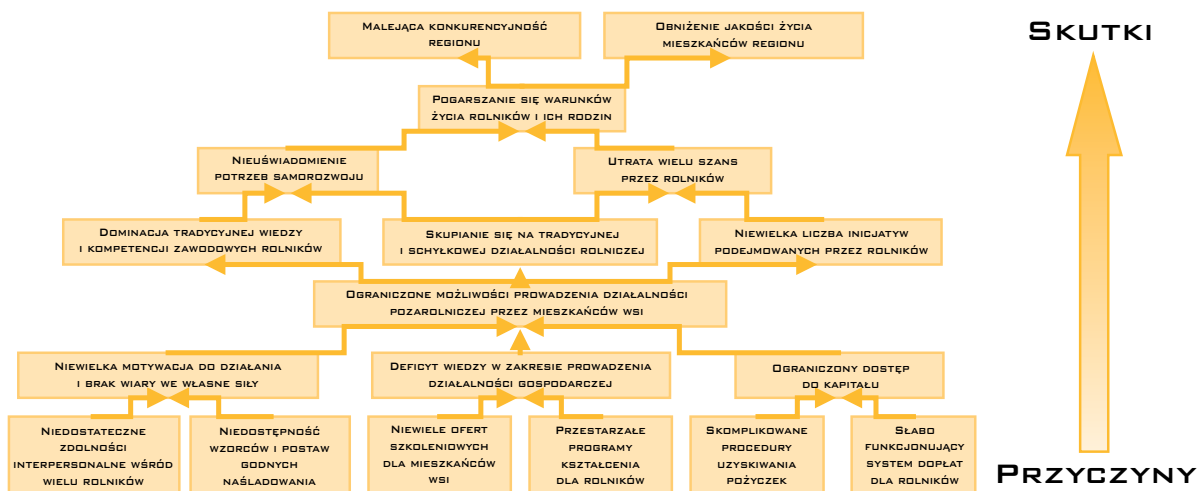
Malejąca konkurencyjność regionu

Obniżenie jakości życia mieszkańców regionu

Skutki

Pogarszanie się warunków życia rolników i ich rodzin

Nieuświadomienie potrzeb samorozwoju

Utrata wielu szans przez rolników

Dominacja tradycyjnej wiedzy i kompetencji zawodowych rolników

Skupianie się na tradycyjnej i schyłkowej działalności rolniczej

Niewielka liczba inicjatyw podejmowanych przez rolników

Ograniczone możliwości prowadzenia działalności pozarolniczej przez mieszkańców wsi

Niewielka motywacja do działania i brak wiary we własne siły

Deficyt wiedzy w zakresie prowadzenia działalności gospodarczej

Ograniczony dostęp do kapitału

Niedostateczne zdolności interpersonalne wśród wielu rolników

Niedostępność wzorców i postaw godnych naśladowania

Niewiele ofert szkoleniowych dla mieszkańców wsi

Przestarzałe programy kształcenia dla rolników

Skomplikowane procedury uzyskiwania pożyczek

Słabo funkcjonujący system dopłat dla rolników

Przyczyny